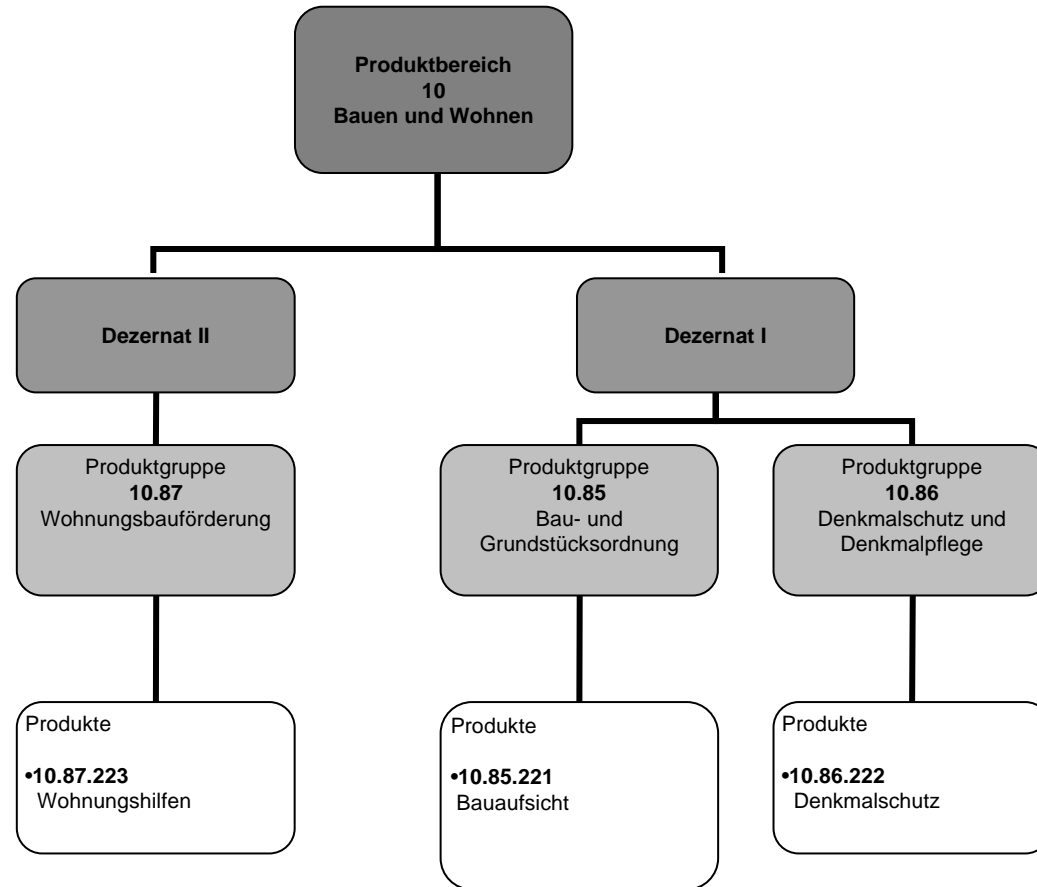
**Produktbereich**
**10**
**Bauen und Wohnen**

**Dezernat II**

**Dezernat I**

Produktgruppe
**10.87**
Wohnungsbauförderung

Produktgruppe
**10.85**
Bau- und Grundstücksordnung

Produktgruppe
**10.86**
Denkmalschutz und Denkmalpflege

Produkte

•**10.87.223**
Wohnungshilfen

Produkte

•**10.85.221**
Bauaufsicht

Produkte

•**10.86.222**
Denkmalschutz